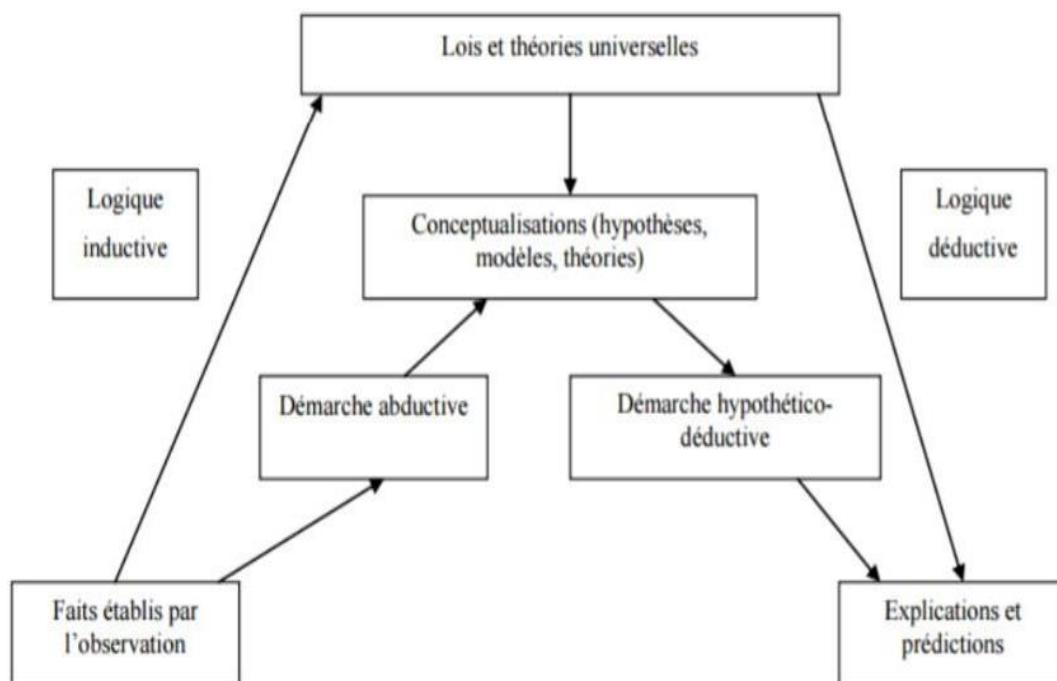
Lois et théories universelles

Logique inductive

Conceptualisations (hypothèses, modèles, théories)

Logique déductive

Démarche abductive

Démarche hypothético-déductive

Faits établis par l'observation

Explications et prédictions